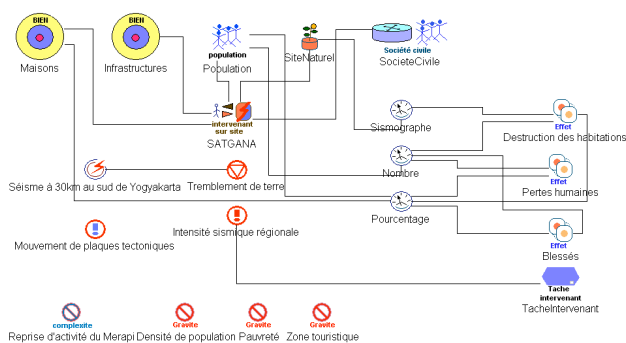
BIEN
Maisons
BIEN
Infrastructures
population
Population
SiteNaturel
Société civile
SocieteCivile
intervenant sur site
SATGANA
Sismographe
Effet
Destruction des habitations
Nombre
Effet
Pertes humaines
Séisme à 30km au sud de Yogyakarta
Tremblement de terre
Pourcentage
Effet
Blessés
Mouvement de plaques tectoniques
Intensité sismique régionale
Tache intervenant
TacheIntervenant
complexite
Reprise d'activité du Merapi
Gravite
Densité de population
Gravite
Pauvreté
Gravite
Zone touristique